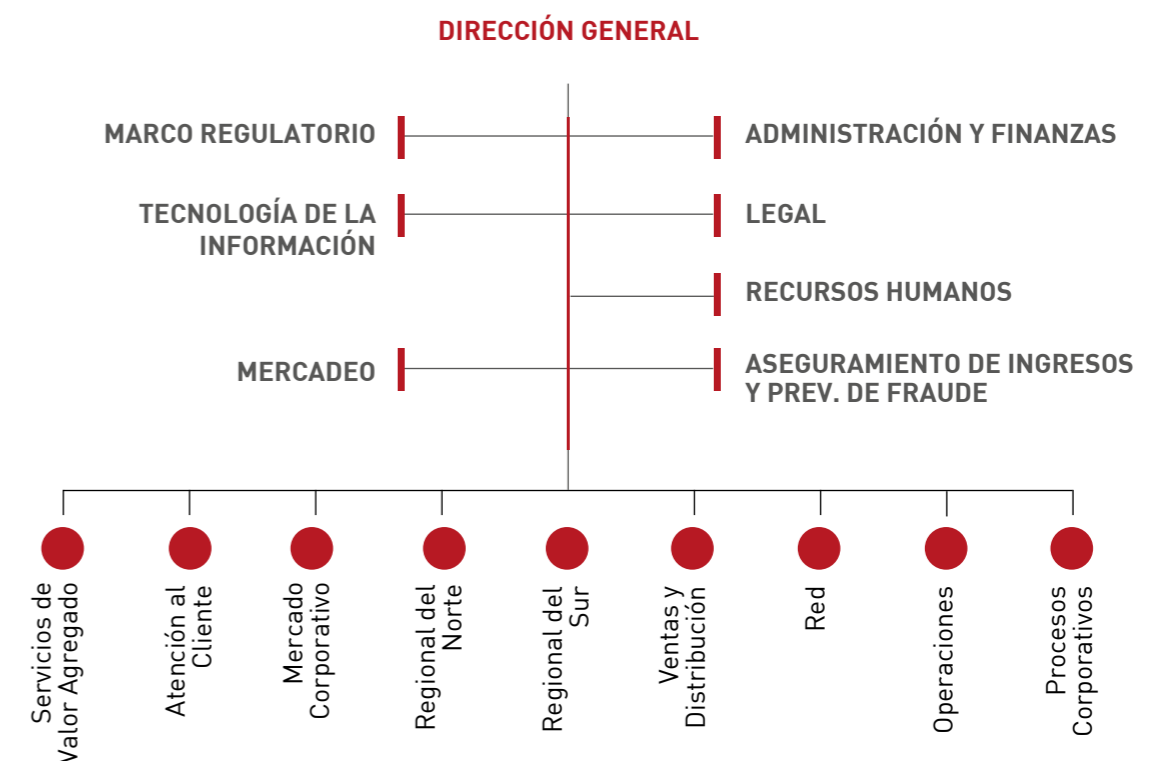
DIRECCIÓN GENERAL

MARCO REGULATORIO

ADMINISTRACIÓN Y FINANZAS

TECNOLOGÍA DE LA INFORMACIÓN

LEGAL

RECURSOS HUMANOS

MERCADEO

ASEGURAMIENTO DE INGRESOS Y PREV. DE FRAUDE

Servicios de Valor Agregado

Atención al Cliente

Mercado Corporativo

Regional del Norte

Regional del Sur

Ventas y Distribución

Red

Operaciones

Procesos Corporativos